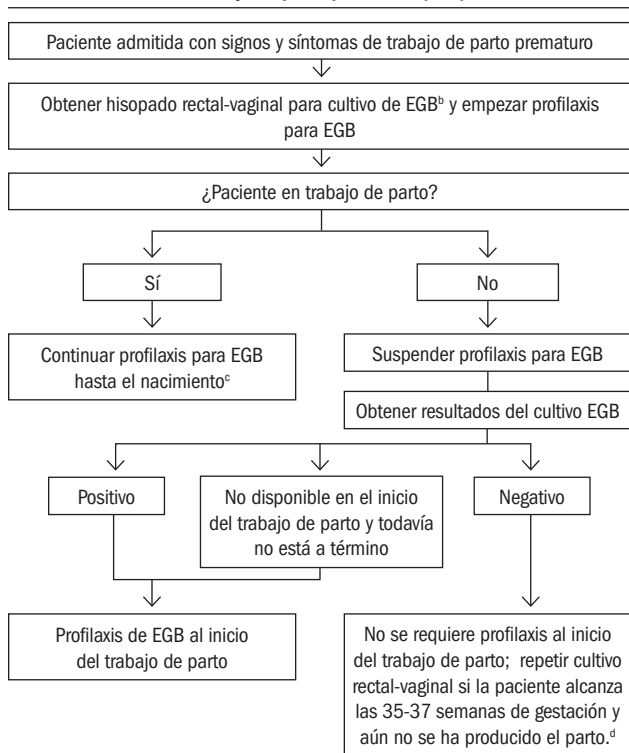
Paciente admitida con signos y síntomas de trabajo de parto prematuro

Obtener hisopado rectal-vaginal para cultivo de EGB$^{b}$ y empezar profilaxis para EGB

¿Paciente en trabajo de parto?

Sí

No

Continuar profilaxis para EGB hasta el nacimiento$^{c}$

Suspender profilaxis para EGB

Obtener resultados del cultivo EGB

Positivo

No disponible en el inicio del trabajo de parto y todavía no está a término

Negativo

Profilaxis de EGB al inicio del trabajo de parto

No se requiere profilaxis al inicio del trabajo de parto; repetir cultivo rectal-vaginal si la paciente alcanza las 35-37 semanas de gestación y aún no se ha producido el parto.$^{d}$